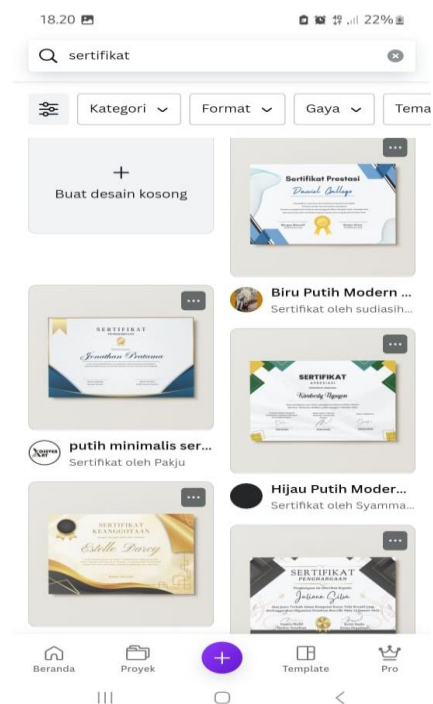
18.20

22%

sertifikat

Kategori

Format

Gaya

Tema

+
Buat desain kosong

Sertifikat Prestasi
Daniel Gallego

Biru Putih Modern ...
Sertifikat oleh sudiasih...

SERTIFIKAT
Jonathan Pratama

SERTIFIKAT
APRESIASI
Kimberly Nguyen

putih minimalis ser...
Sertifikat oleh Pakju

Hijau Putih Moder...
Sertifikat oleh Syamma...

SERTIFIKAT
KEANGGOTAAN
Estelle Darcy

SERTIFIKAT
PENGHARGAAN
Juliana Silva

Beranda

Proyek

+

Template

Pro